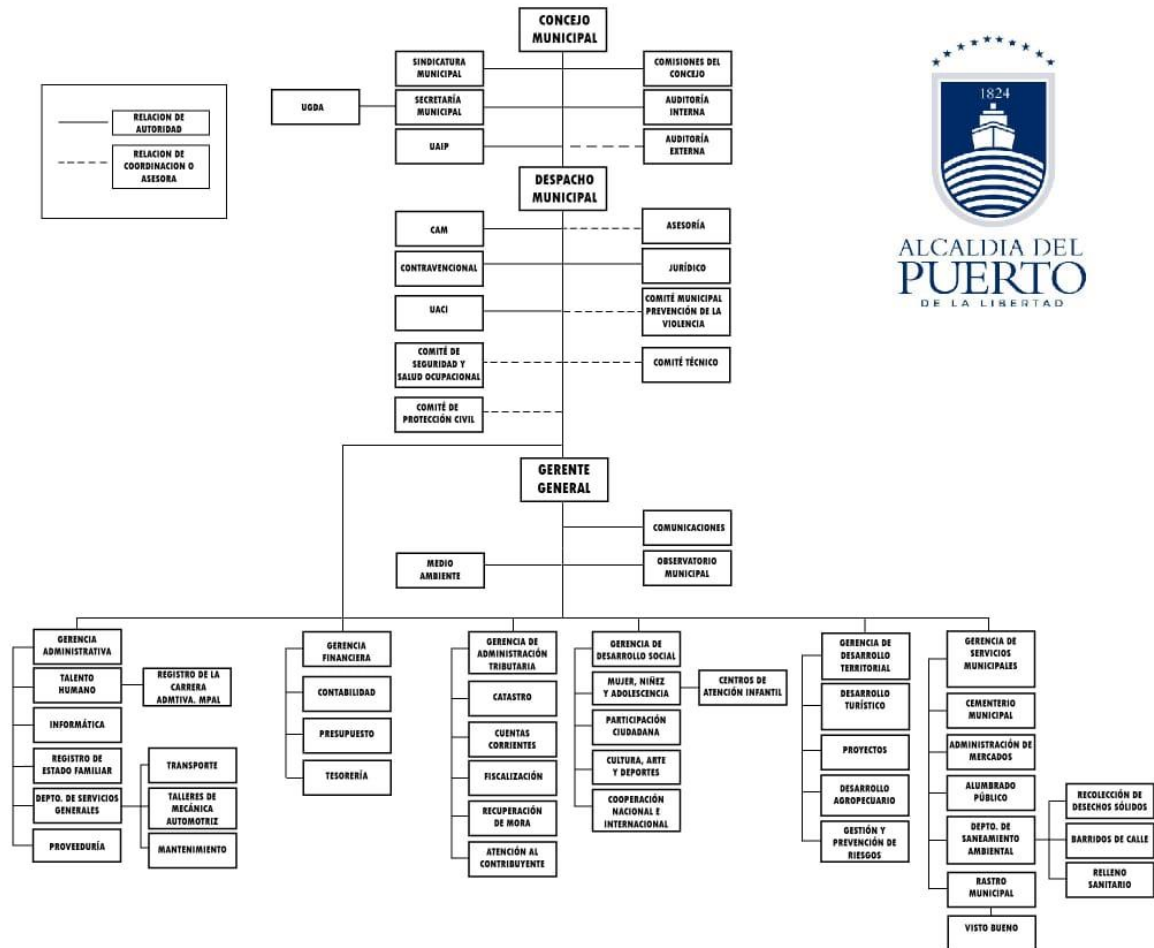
CONCEJO MUNICIPAL

SINDICATURA MUNICIPAL

COMISIONES DEL CONCEJO

UGDA

SECRETARÍA MUNICIPAL

AUDITORÍA INTERNA

UAIP

AUDITORÍA EXTERNA

RELACION DE AUTORIDAD

RELACION DE COORDINACION O ASESORA

1824

ALCALDIA DEL PUERTO DE LA LIBERTAD

DESPACHO MUNICIPAL

CAM

ASESORÍA

CONTRAVENCIONAL

JURÍDICO

UACI

COMITÉ MUNICIPAL PREVENCIÓN DE LA VIOLENCIA

COMITÉ DE SEGURIDAD Y SALUD OCUPACIONAL

COMITÉ TÉCNICO

COMITÉ DE PROTECCIÓN CIVIL

GERENTE GENERAL

COMUNICACIONES

MEDIO AMBIENTE

OBSERVATORIO MUNICIPAL

GERENCIA ADMINISTRATIVA

TALENTO HUMANO

REGISTRO DE LA CARRERA ADMTIVA. MPAL

INFORMÁTICA

REGISTRO DE ESTADO FAMILIAR

TRANSPORTE

DEPTO. DE SERVICIOS GENERALES

TALLERES DE MECÁNICA AUTOMOTRIZ

MANTENIMIENTO

PROVEEDURÍA

GERENCIA FINANCIERA

CONTABILIDAD

PRESUPUESTO

TESORERÍA

GERENCIA DE ADMINISTRACIÓN TRIBUTARIA

CATASTRO

CUENTAS CORRIENTES

FISCALIZACIÓN

RECUPERACIÓN DE MORA

ATENCIÓN AL CONTRIBUYENTE

GERENCIA DE DESARROLLO SOCIAL

MUJER, NIÑEZ Y ADOLESCENCIA

CENTROS DE ATENCIÓN INFANTIL

PARTICIPACIÓN CIUDADANA

CULTURA, ARTE Y DEPORTES

COOPERACIÓN NACIONAL E INTERNACIONAL

GERENCIA DE DESARROLLO TERRITORIAL

DESARROLLO TURÍSTICO

PROYECTOS

DESARROLLO AGROPECUARIO

GESTIÓN Y PREVENCIÓN DE RIESGOS

GERENCIA DE SERVICIOS MUNICIPALES

CEMENTERIO MUNICIPAL

ADMINISTRACIÓN DE MERCADOS

ALUMBRADO PÚBLICO

DEPTO. DE SANEAMIENTO AMBIENTAL

RECOLECCIÓN DE DESECHOS SÓLIDOS

BARRIDOS DE CALLE

RELLENO SANITARIO

RASTRO MUNICIPAL

VISTO BUENO